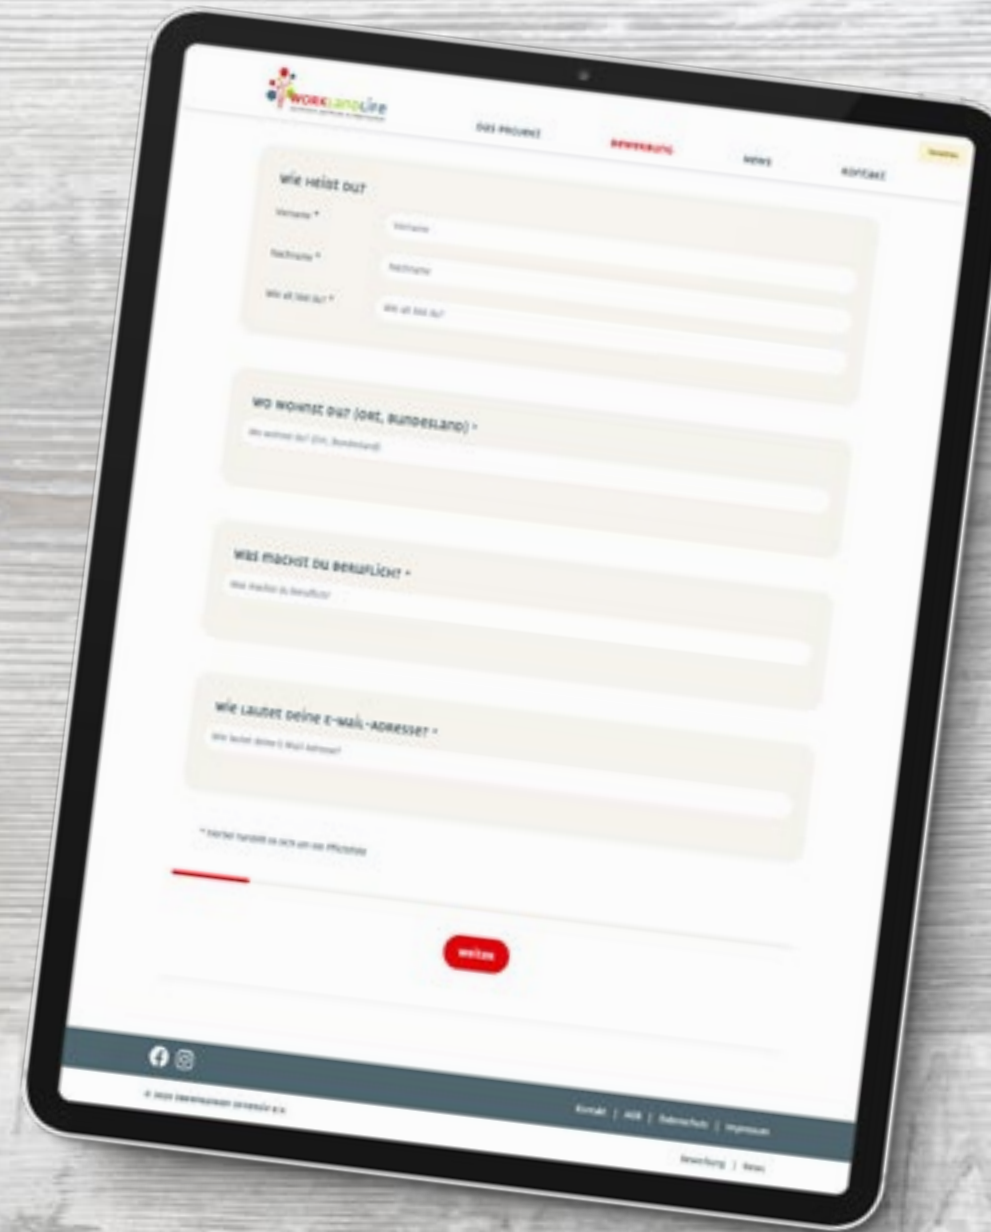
WORKLANDLIFE

DAS PROJEKT
BEWERBUNG
NEWS
KONTAKT

WIE HEISST DU?

Vorname *
Vorname

Nachname *
Nachname

Wie alt bist du? *
Wie alt bist du?

WO WOHNST DU? (ORT, BUNDESLAND) *
Wo wohnst du? (Ort, Bundesland)

WAS MACHST DU BERUFLICH? *
Was machst du beruflich?

WIE LAUTET DEINE E-MAIL-ADRESSE? *
Wie lautet deine E-Mail-Adresse?

* hierbei handelt es sich um ein Pflichtfeld

weiter

© 2024 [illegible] e.V.

Kontakt | AGB | Datenschutz | Impressum

Bewerbung | News